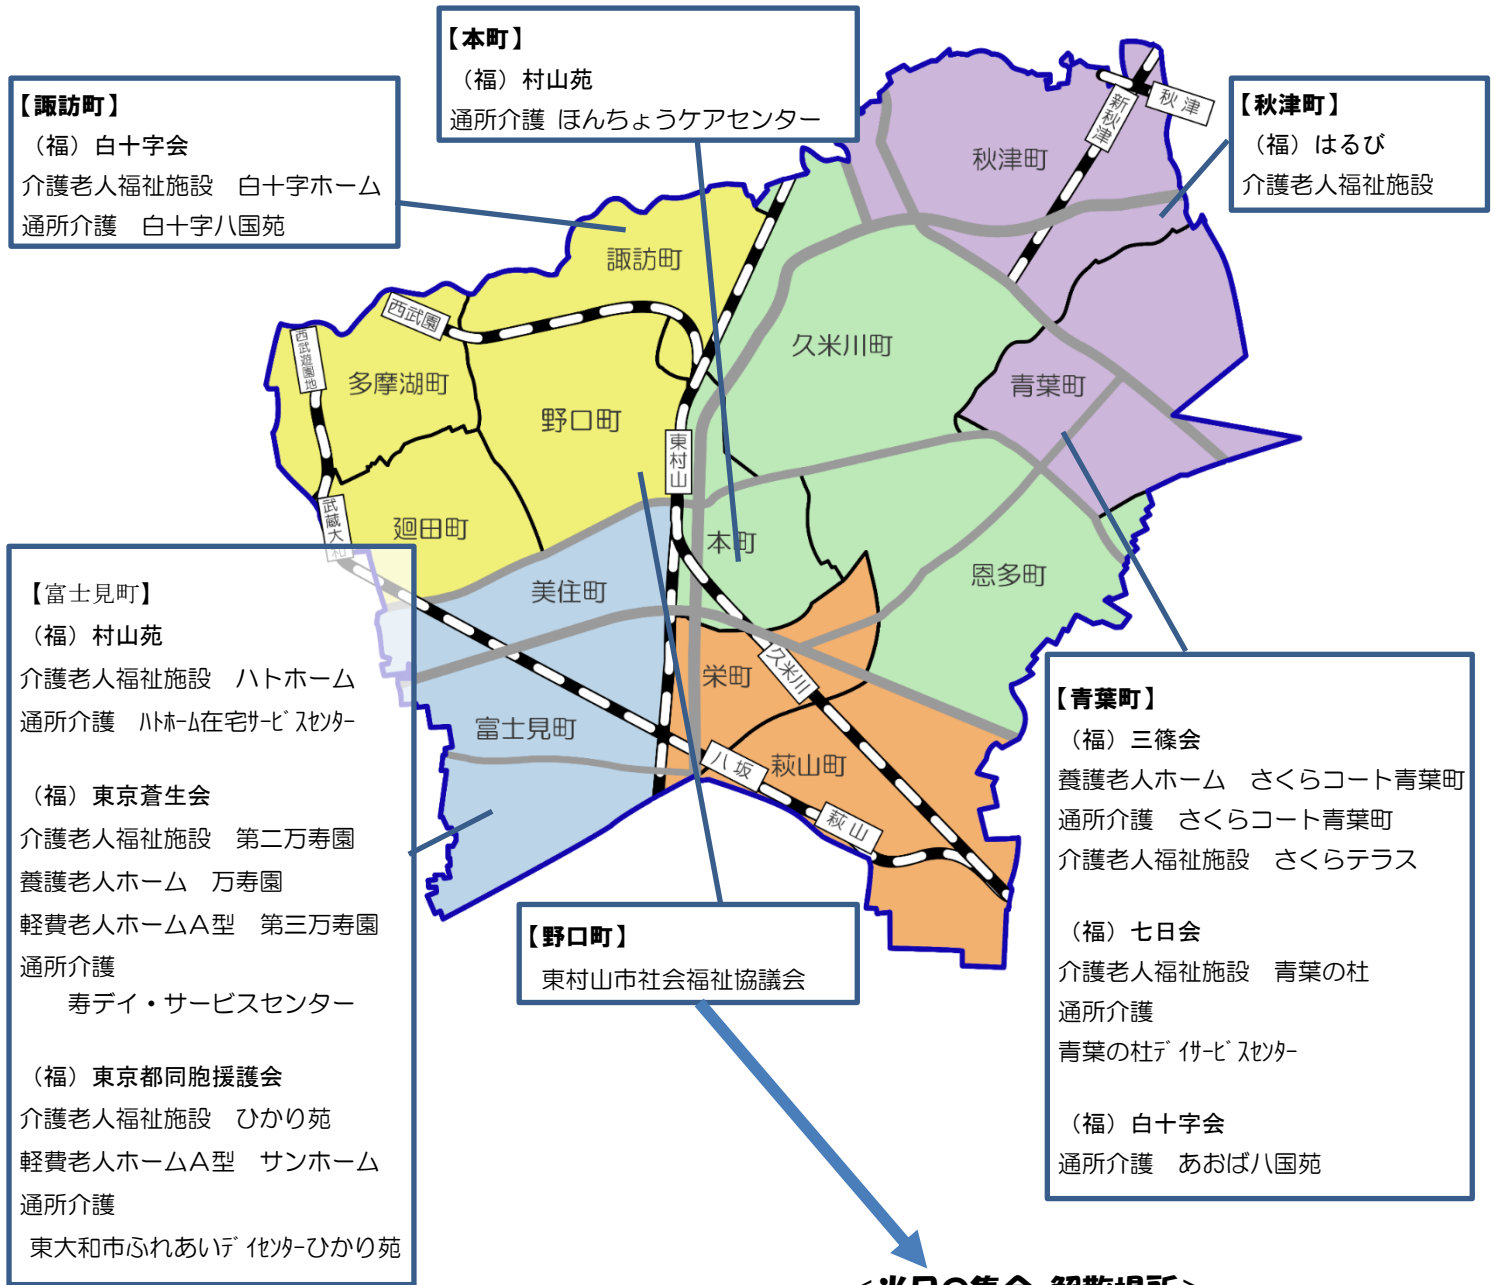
【本町】
（福）村山苑
通所介護　ほんちょうケアセンター

【諏訪町】
（福）白十字会
介護老人福祉施設　白十字ホーム
通所介護　白十字八国苑

【秋津町】
（福）はるび
介護老人福祉施設

秋津
新秋津
秋津町
諏訪町
西武園
西武遊園地
多摩湖町
野口町
久米川町
青葉町
東村山
廻田町
武蔵大和
本町
美住町
恩多町
栄町
久米川
富士見町
八坂
萩山町
萩山

【富士見町】
（福）村山苑
介護老人福祉施設　ハトホーム
通所介護　ﾊﾄﾎｰﾑ在宅ｻｰﾋﾞｽｾﾝﾀｰ

（福）東京蒼生会
介護老人福祉施設　第二万寿園
養護老人ホーム　万寿園
軽費老人ホームＡ型　第三万寿園
通所介護
寿デイ・サービスセンター

（福）東京都同胞援護会
介護老人福祉施設　ひかり苑
軽費老人ホームＡ型　サンホーム
通所介護
東大和市ふれあいﾃﾞｲｾﾝﾀｰひかり苑

【野口町】
東村山市社会福祉協議会

【青葉町】
（福）三篠会
養護老人ホーム　さくらコート青葉町
通所介護　さくらコート青葉町
介護老人福祉施設　さくらテラス

（福）七日会
介護老人福祉施設　青葉の杜
通所介護
青葉の杜ﾃﾞｲｻｰﾋﾞｽｾﾝﾀｰ

（福）白十字会
通所介護　あおば八国苑

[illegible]